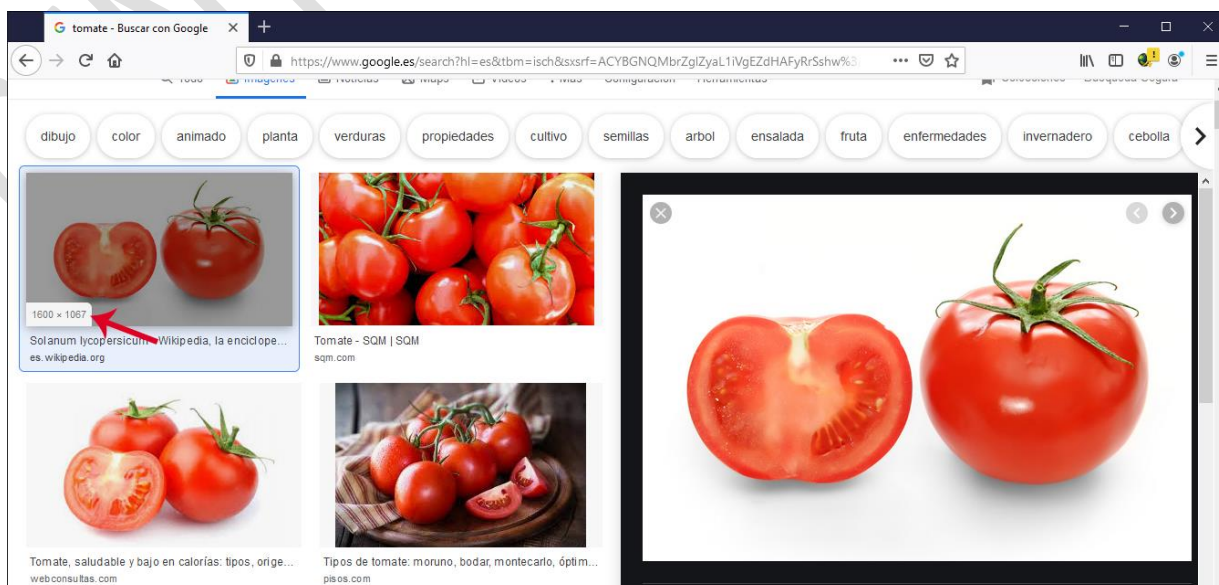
G tomate - Buscar con Google ×

https://www.google.es/search?hl=es&tbm=isch&sxsrf=ACYBGNQMbrZglZyaL1iVgEZdHAFyRrSshw%3

dibujo color animado planta verduras propiedades cultivo semillas arbol ensalada fruta enfermedades invernadero cebolla

1600 × 1067

Solanum lycopersicum - Wikipedia, la enciclope...
es.wikipedia.org

Tomate - SQM | SQM
sqm.com

Tomate, saludable y bajo en calorías: tipos, orige...
webconsultas.com

Tipos de tomate: moruno, bodar, montecarlo, óptim...
pisos.com